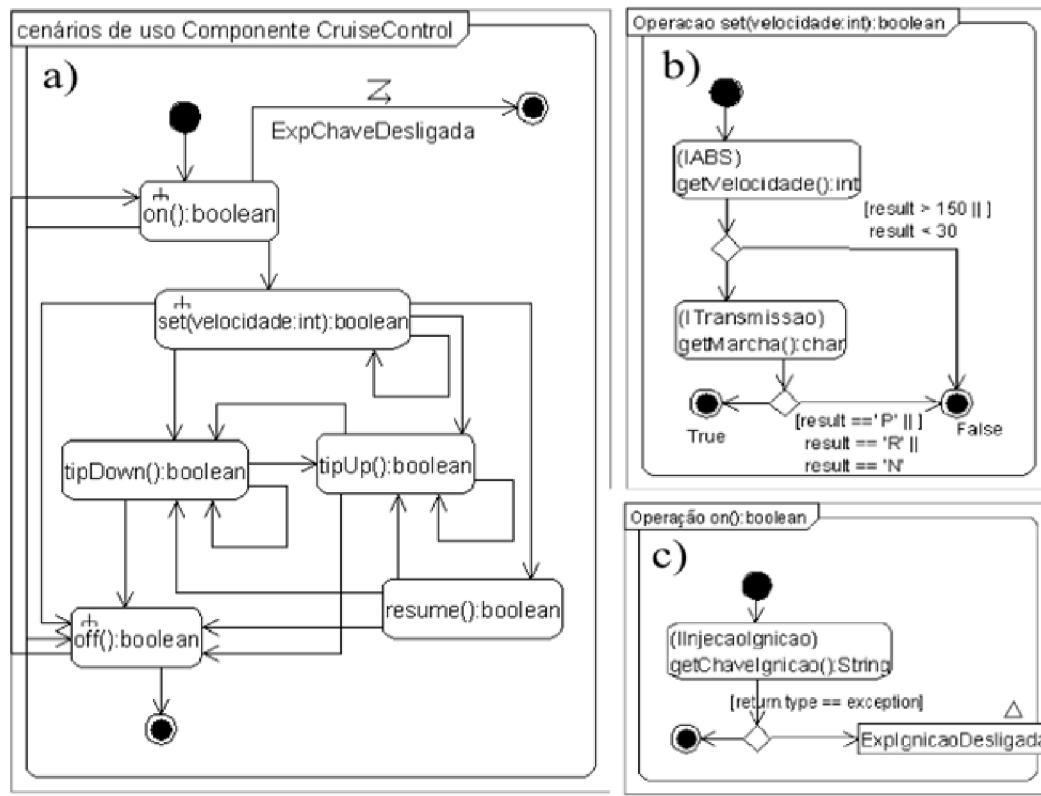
cenários de uso Componente CruiseControl

a)

ExpChaveDesligada

on():boolean

set(velocidade:int):boolean

tipDown():boolean

tipUp():boolean

resume():boolean

off():boolean

Operacao set(velocidade:int):boolean

b)

(IABS)
getVelocidade():int

[result > 150 || ]
result < 30

(ITransmissao)
getMarcha():char

True

[result == 'P' || ]
result == 'R' ||
result == 'N'

False

Operação on():boolean

c)

(IInjecaoIgnicao)
getChaveIgnicao():String

[return.type == exception]

ExpIgnicaoDesligada